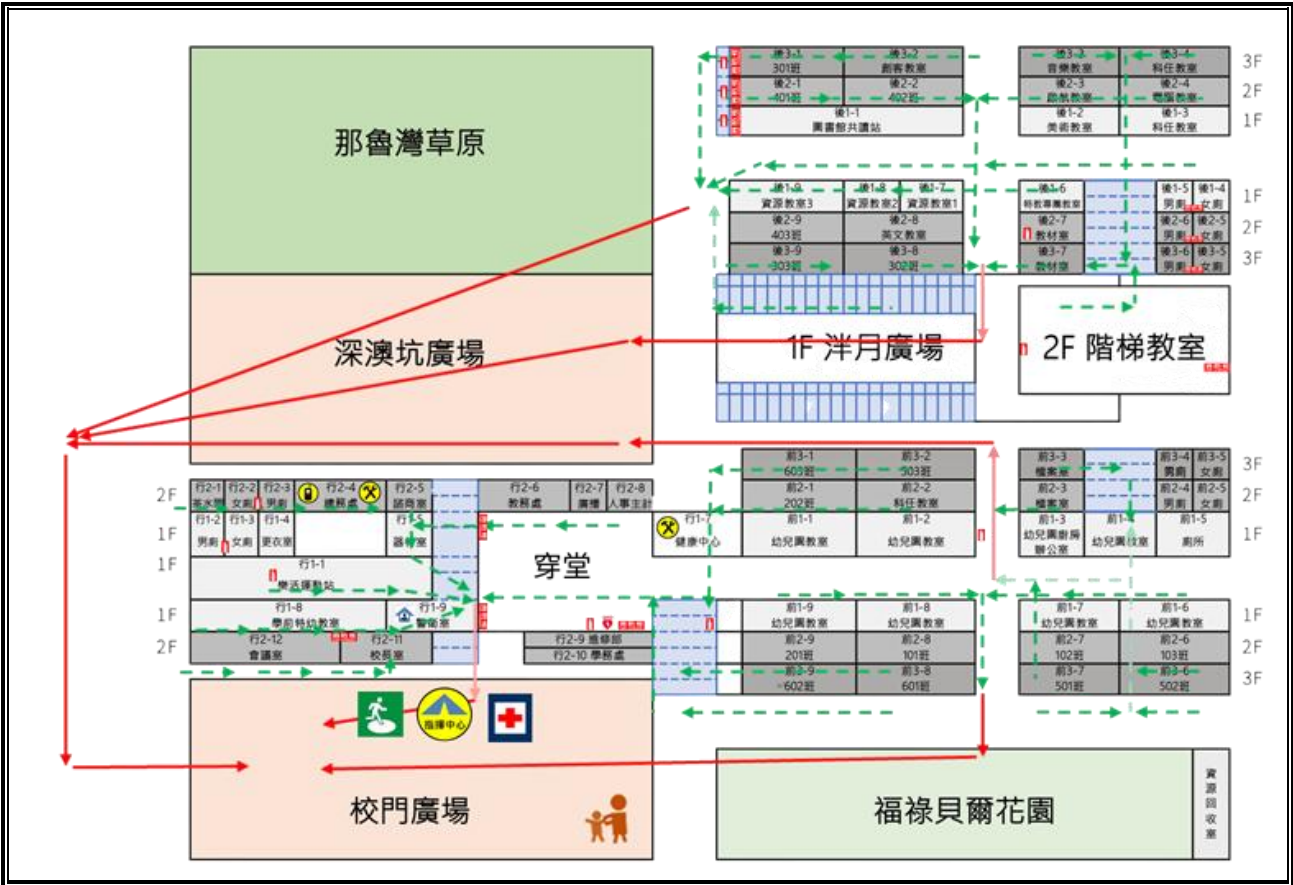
那魯灣草原

深澳坑廣場

校門廣場

福祿貝爾花園

資源回收室

1F 洋月廣場

2F 階梯教室

穿堂

後3-1 301班 | 後3-2 創客教室 | 後3-3 音樂教室 | 後3-4 科任教室 | 3F
後2-1 401班 | 後2-2 402班 | 後2-3 跆拳教室 | 後2-4 電腦教室 | 2F
後1-1 圖書館共讀站 | 後1-2 美術教室 | 後1-3 科任教室 | 1F

後1-9 資源教室3 | 後1-8 資源教室2 | 後1-7 資源教室1 | 後1-6 特教導團教室 | 後1-5 男廁 | 後1-4 女廁 | 1F
後2-9 403班 | 後2-8 英文教室 | 後2-7 教材室 | 後2-6 男廁 | 後2-5 女廁 | 2F
後3-9 303班 | 後3-8 302班 | 後3-7 教材室 | 後3-6 男廁 | 後3-5 女廁 | 3F

前3-1 603班 | 前3-2 503班 | 前3-3 檔案室 | 前3-4 男廁 | 前3-5 女廁 | 3F
前2-1 202班 | 前2-2 科任教室 | 前2-3 檔案室 | 前2-4 男廁 | 前2-5 女廁 | 2F
前1-1 幼兒園教室 | 前1-2 幼兒園教室 | 前1-3 幼兒園廚房辦公室 | 前1-4 幼兒園教室 | 前1-5 廁所 | 1F

前1-9 幼兒園教室 | 前1-8 幼兒園教室 | 前1-7 幼兒園教室 | 前1-6 幼兒園教室 | 1F
前2-9 201班 | 前2-8 101班 | 前2-7 102班 | 前2-6 103班 | 2F
前3-9 602班 | 前3-8 601班 | 前3-7 501班 | 前3-6 502班 | 3F

2F 行2-1 茶水間 | 行2-2 女廁 | 行2-3 男廁 | 行2-4 總務處 | 行2-5 諮商室 | 行2-6 教務處 | 行2-7 廣播 | 行2-8 人事主計
1F 行1-2 男廁 | 行1-3 女廁 | 行1-4 更衣室 | 行1-5 器材室 | 行1-7 健康中心
1F 行1-1 樂活揮動站
1F 行1-8 學前特幼教室 | 行1-9 警衛室
2F 行2-12 會議室 | 行2-11 校長室 | 行2-9 維修部 | 行2-10 學務處

指揮中心